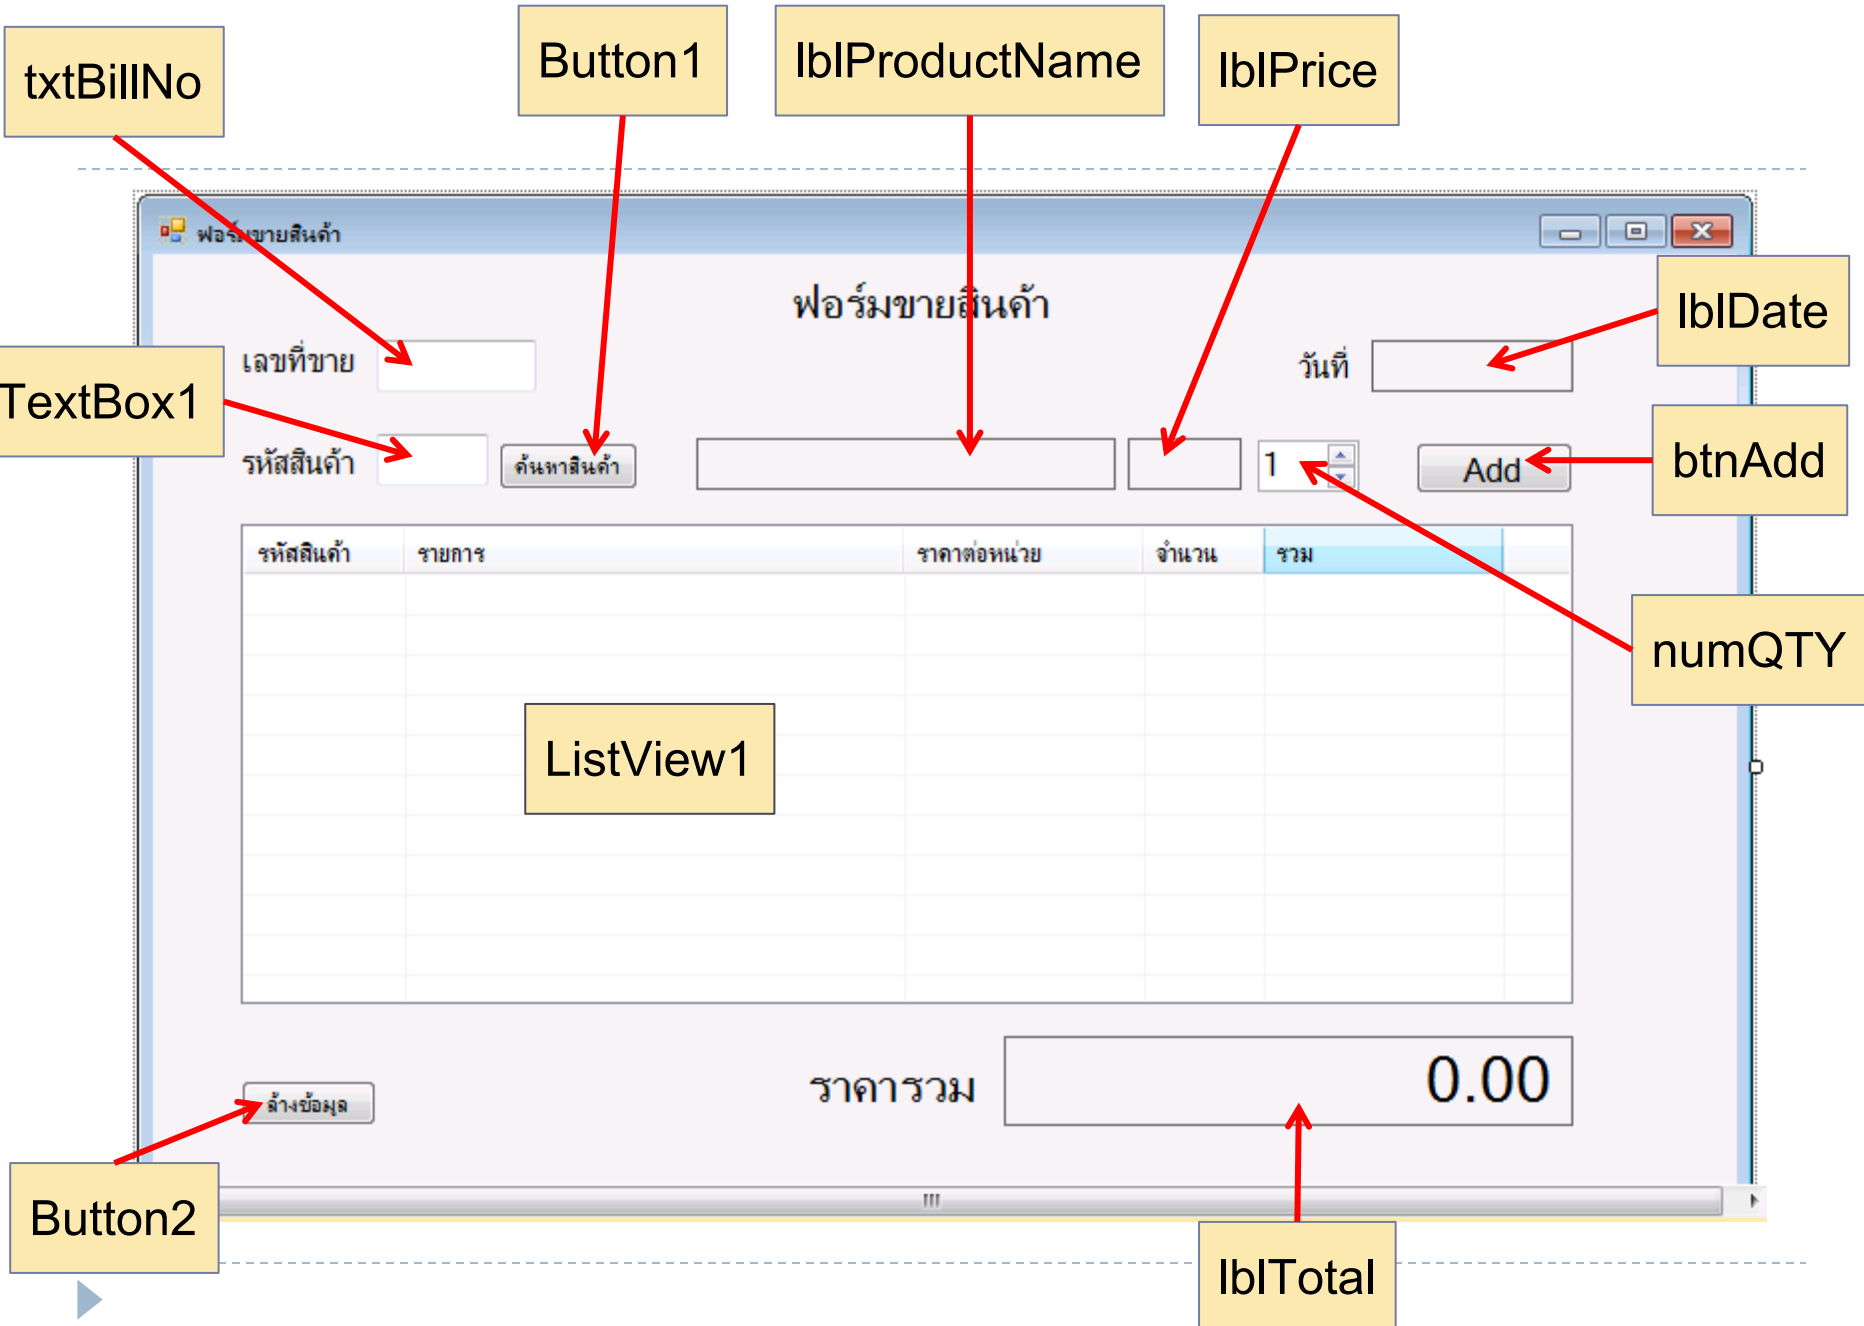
txtBillNo

Button1

lblProductName

lblPrice

ฟอร์มขายสินค้า

ฟอร์มขายสินค้า

lblDate

เลขที่ขาย

วันที่

TextBox1

รหัสสินค้า

ค้นหาสินค้า

1

Add

btnAdd

| รหัสสินค้า | รายการ | ราคาต่อหน่วย | จำนวน | รวม |
|---|---|---|---|---|

numQTY

ListView1

ราคารวม

0.00

ล้างข้อมูล

Button2

lblTotal